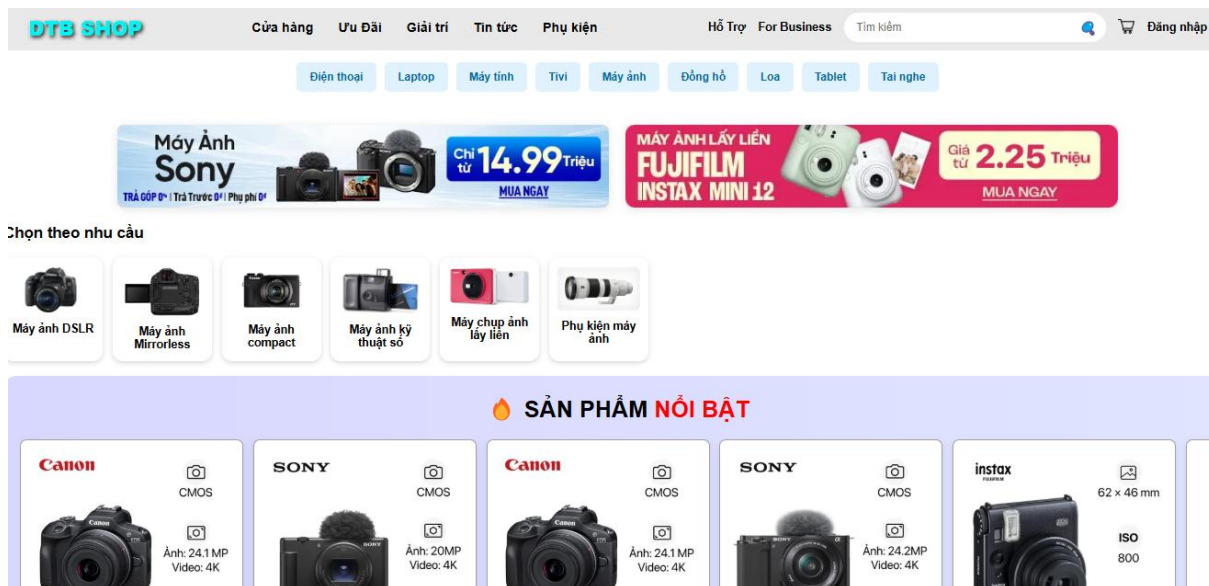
DTB SHOP

Cửa hàng Ưu Đãi Giải trí Tin tức Phụ kiện

Hỗ Trợ For Business Tìm kiếm Đăng nhập

Điện thoại Laptop Máy tính Tivi Máy ảnh Đồng hồ Loa Tablet Tai nghe

Máy Ảnh Sony
TRẢ GÓP 0đ | Trả Trước 0đ | Phụ phí 0đ
Chỉ từ 14.99 Triệu
MUA NGAY

MÁY ẢNH LẤY LIỀN FUJIFILM INSTAX MINI 12
Giá từ 2.25 Triệu
MUA NGAY

Chọn theo nhu cầu

Máy ảnh DSLR
Máy ảnh Mirrorless
Máy ảnh compact
Máy ảnh kỹ thuật số
Máy chụp ảnh lấy liền
Phụ kiện máy ảnh

SẢN PHẨM NỔI BẬT

Canon
CMOS
Ảnh: 24.1 MP
Video: 4K

SONY
CMOS
Ảnh: 20MP
Video: 4K

Canon
CMOS
Ảnh: 24.1 MP
Video: 4K

SONY
CMOS
Ảnh: 24.2MP
Video: 4K

instax
62 × 46 mm
ISO
800